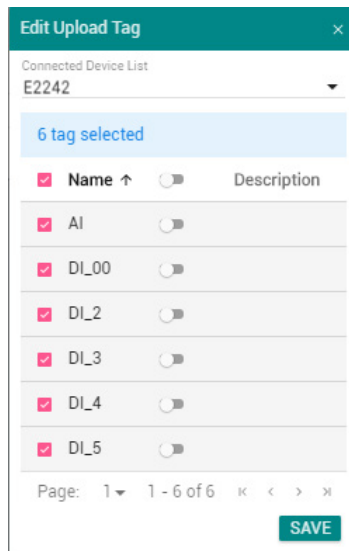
Edit Upload Tag ×

Connected Device List
E2242

6 tag selected

| Name ↑ | | Description |
|---|---|---|
| AI | | |
| DI_00 | | |
| DI_2 | | |
| DI_3 | | |
| DI_4 | | |
| DI_5 | | |

Page: 1 1 - 6 of 6

SAVE